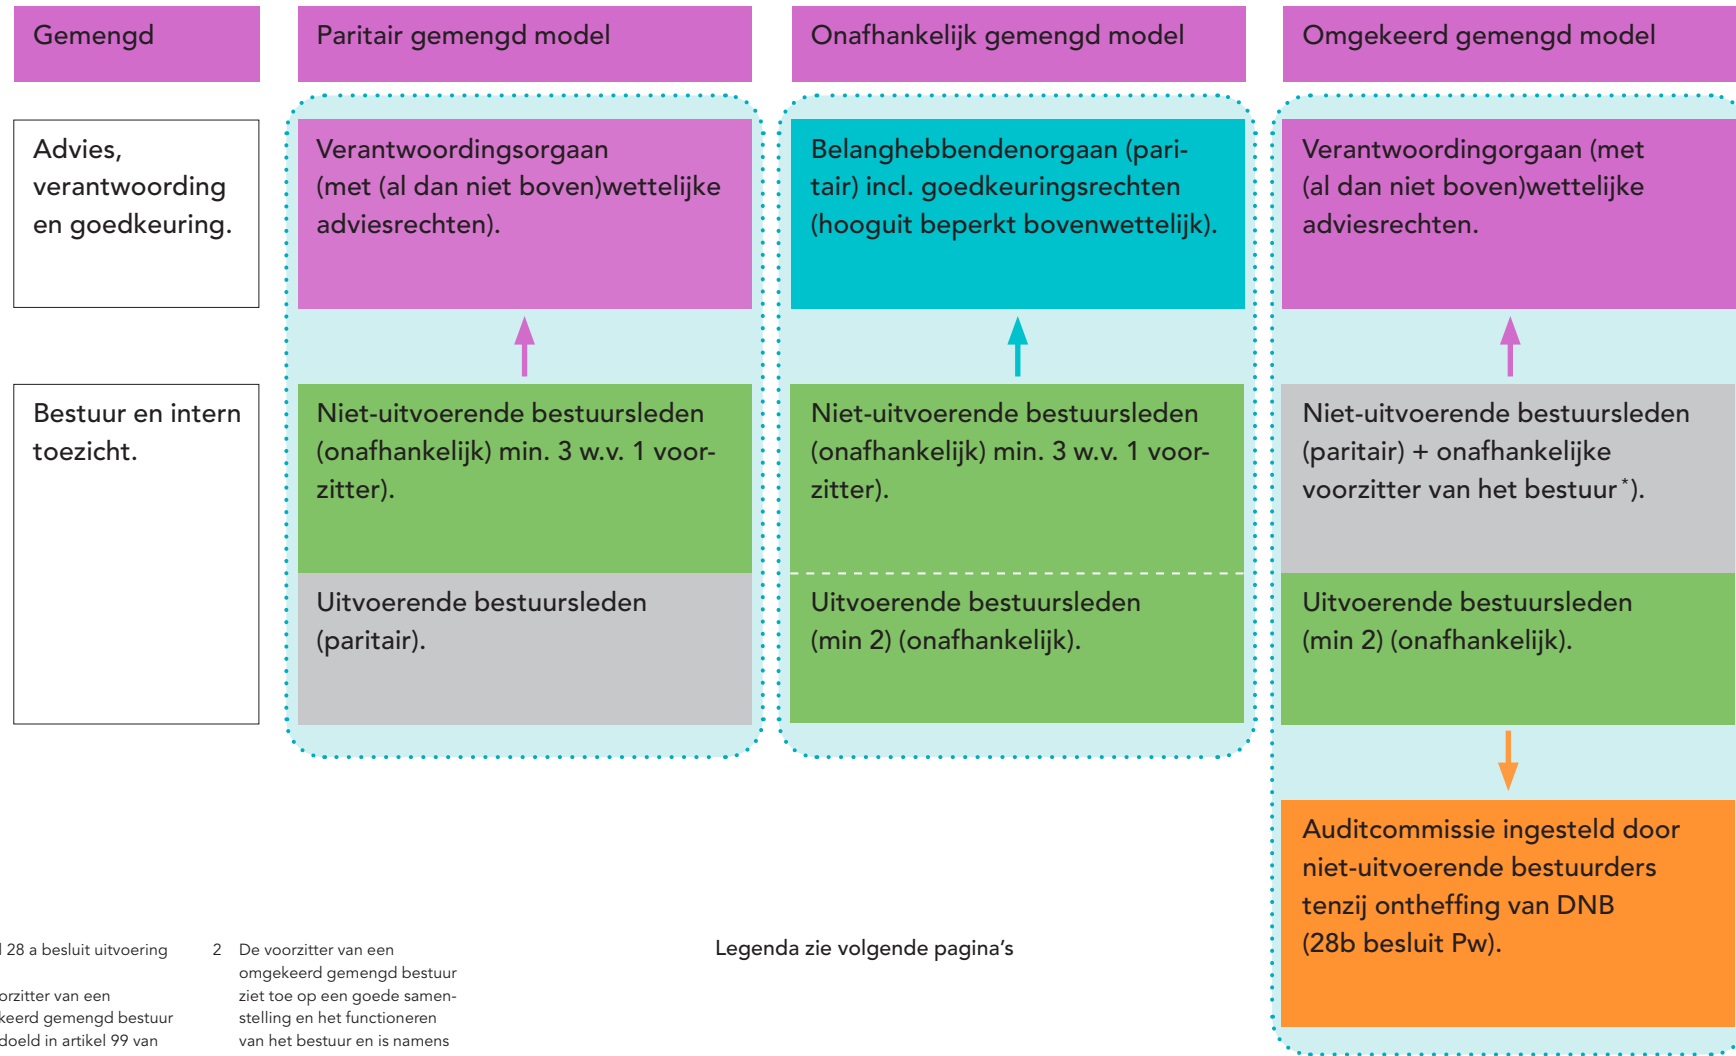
Gemengd

Paritair gemengd model

Onafhankelijk gemengd model

Omgekeerd gemengd model

Advies, verantwoording en goedkeuring.

Verantwoordingsorgaan (met (al dan niet boven)wettelijke adviesrechten).

Belanghebbendenorgaan (paritair) incl. goedkeuringsrechten (hooguit beperkt bovenwettelijk).

Verantwoordingsorgaan (met (al dan niet boven)wettelijke adviesrechten.

Bestuur en intern toezicht.

Niet-uitvoerende bestuursleden (onafhankelijk) min. 3 w.v. 1 voorzitter).

Niet-uitvoerende bestuursleden (onafhankelijk) min. 3 w.v. 1 voorzitter).

Niet-uitvoerende bestuursleden (paritair) + onafhankelijke voorzitter van het bestuur*).

Uitvoerende bestuursleden (paritair).

Uitvoerende bestuursleden (min 2) (onafhankelijk).

Uitvoerende bestuursleden (min 2) (onafhankelijk).

Auditcommissie ingesteld door niet-uitvoerende bestuurders tenzij ontheffing van DNB (28b besluit Pw).

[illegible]l 28 a besluit uitvoering

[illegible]orzitter van een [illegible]keerd gemengd bestuur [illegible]doeld in artikel 99 van

2 De voorzitter van een omgekeerd gemengd bestuur ziet toe op een goede samenstelling en het functioneren van het bestuur en is namens

Legenda zie volgende pagina's